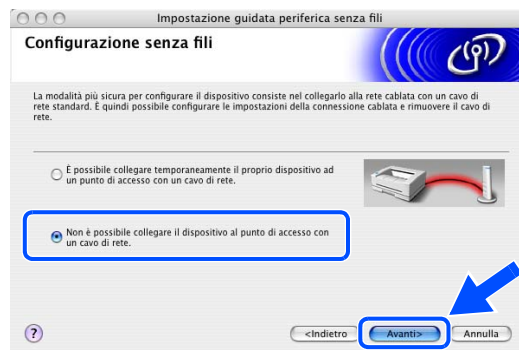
Impostazione guidata periferica senza fili

Configurazione senza fili

La modalità più sicura per configurare il dispositivo consiste nel collegarlo alla rete cablata con un cavo di rete standard. È quindi possibile configurare le impostazioni della connessione cablata e rimuovere il cavo di rete.

È possibile collegare temporaneamente il proprio dispositivo ad un punto di accesso con un cavo di rete.

Non è possibile collegare il dispositivo al punto di accesso con un cavo di rete.

?

<Indietro

Avanti>

Annulla